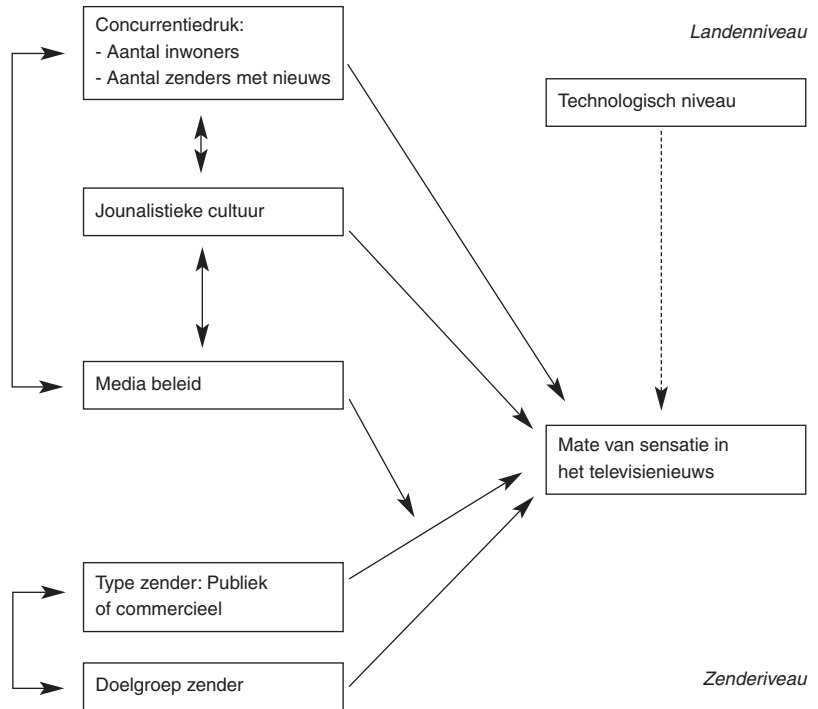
Concurrentiedruk:
- Aantal inwoners
- Aantal zenders met nieuws

Landenniveau

Technologisch niveau

Jounalistieke cultuur

Media beleid

Mate van sensatie in het televisienieuws

Type zender: Publiek of commercieel

Doelgroep zender

Zenderiveau